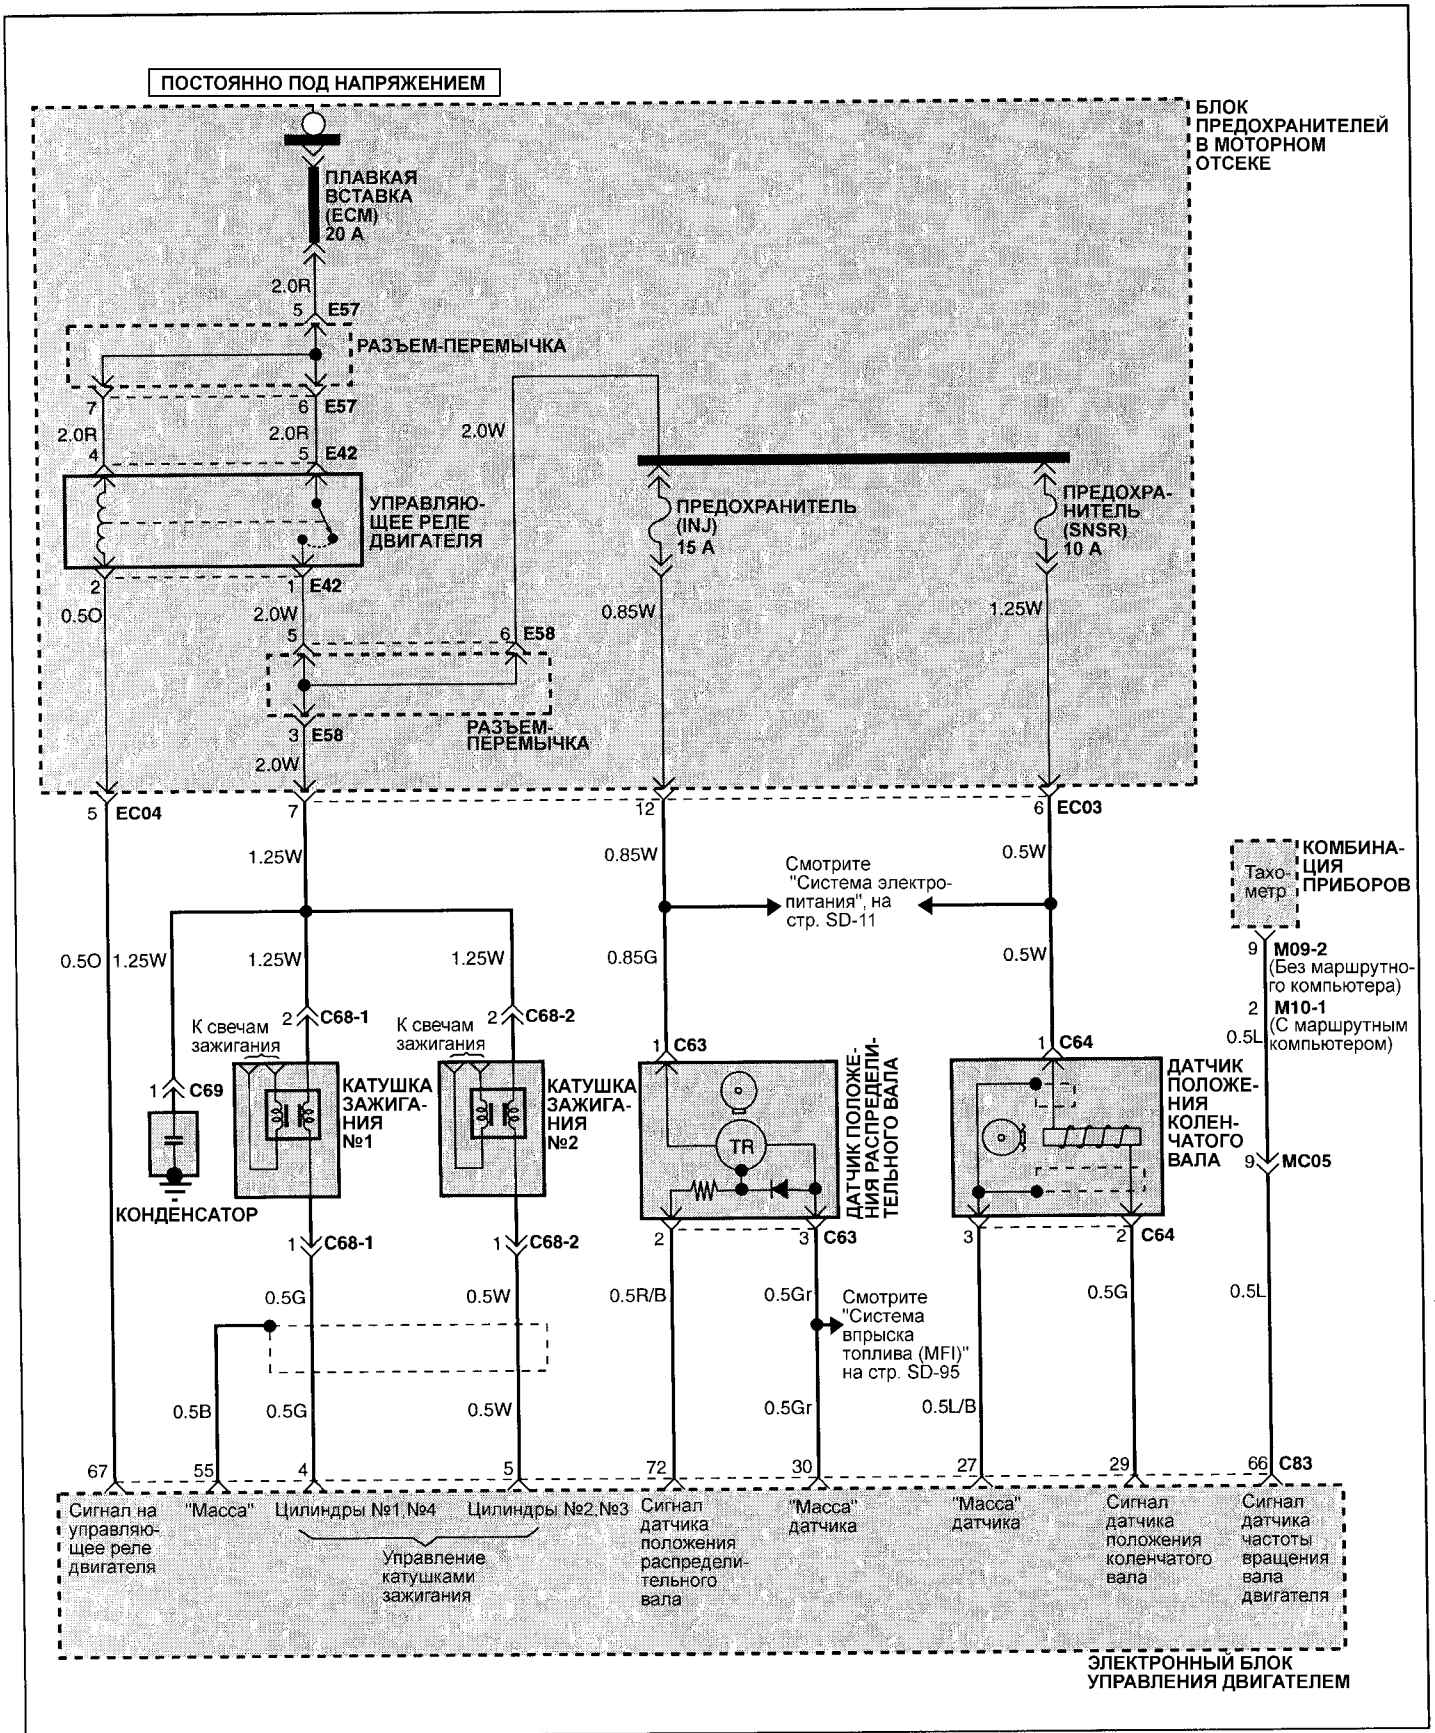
ПОСТОЯННО ПОД НАПРЯЖЕНИЕМ

БЛОК ПРЕДОХРАНИТЕЛЕЙ В МОТОРНОМ ОТСЕКЕ

ПЛАВКАЯ ВСТАВКА (ECM) 20 A

2.0R
5 E57

РАЗЪЕМ-ПЕРЕМЫЧКА

7
6 E57
2.0R
2.0R
2.0W
4
5 E42

УПРАВЛЯЮЩЕЕ РЕЛЕ ДВИГАТЕЛЯ

ПРЕДОХРАНИТЕЛЬ (INJ) 15 A

ПРЕДОХРАНИТЕЛЬ (SNSR) 10 A

2
1 E42
0.5O
2.0W
5
6 E58
0.85W
1.25W

РАЗЪЕМ-ПЕРЕМЫЧКА

3 E58
2.0W

5 EC04
7
12
6 EC03

1.25W
0.85W
0.5W

Смотрите "Система электропитания", на стр. SD-11

Тахометр
КОМБИНАЦИЯ ПРИБОРОВ

0.5O 1.25W
1.25W
1.25W
0.85G
0.5W

9 M09-2 (Без маршрутного компьютера)
2 M10-1 (С маршрутным компьютером)
0.5L

2 C68-1
2 C68-2
К свечам зажигания
К свечам зажигания
1 C63
1 C64

1 C69

КАТУШКА ЗАЖИГАНИЯ №1
КАТУШКА ЗАЖИГАНИЯ №2

TR

ДАТЧИК ПОЛОЖЕНИЯ РАСПРЕДЕЛИТЕЛЬНОГО ВАЛА

ДАТЧИК ПОЛОЖЕНИЯ КОЛЕНЧАТОГО ВАЛА

9 MC05

КОНДЕНСАТОР

1 C68-1
1 C68-2
2
3 C63
3
2 C64

0.5G
0.5W
0.5R/B
0.5Gr

Смотрите "Система впрыска топлива (MFI)" на стр. SD-95

0.5G
0.5L

0.5B
0.5G
0.5W
0.5Gr
0.5L/B

67
55
4
5
72
30
27
29
66 C83

Сигнал на управляющее реле двигателя
"Масса"
Цилиндры №1,№4
Цилиндры №2,№3
Управление катушками зажигания
Сигнал датчика положения распределительного вала
"Масса" датчика
"Масса" датчика
Сигнал датчика положения коленчатого вала
Сигнал датчика частоты вращения вала двигателя

ЭЛЕКТРОННЫЙ БЛОК УПРАВЛЕНИЯ ДВИГАТЕЛЕМ